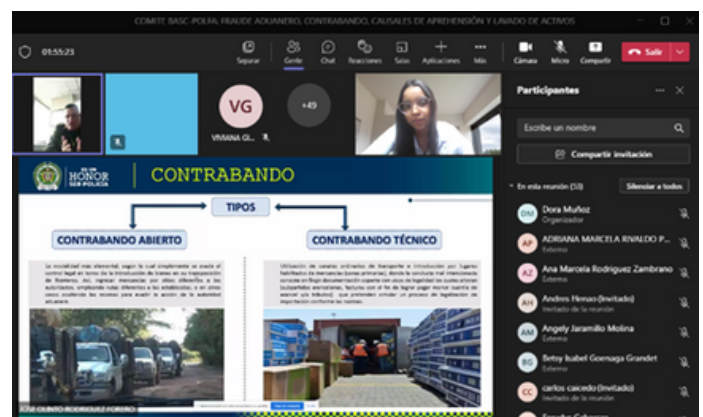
COMITE BASC-POLFA: FRAUDE ADUANERO, CONTRABANDO, CAUSALES DE APREHENSIÓN Y LAVADO DE ACTIVOS

01:55:23

Separar Gente Chat Reacciones Salas Aplicaciones Más Cámara Micro Compartir Salir

VG
VIVIANA GL...
+49

Participantes

Escribe un nombre

Compartir invitación

En esta reunión (53) Silenciar a todos

DM Dora Muñoz
Organizador

AP ADRIANA MARCELA RIVALDO P...
Externo

AZ Ana Marcela Rodriguez Zambrano
Externo

AH Andres Henao (Invitado)
Invitado de la reunión

AM Angely Jaramillo Molina
Externo

BG Betsy Isabel Goenaga Grandet
Externo

CC carlos caicedo (Invitado)
Invitado de la reunión

HONOR SER POLICÍA

CONTRABANDO

TIPOS

CONTRABANDO ABIERTO

CONTRABANDO TÉCNICO

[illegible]

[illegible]

JOSE QUINTO RODRIGUEZ FORERO